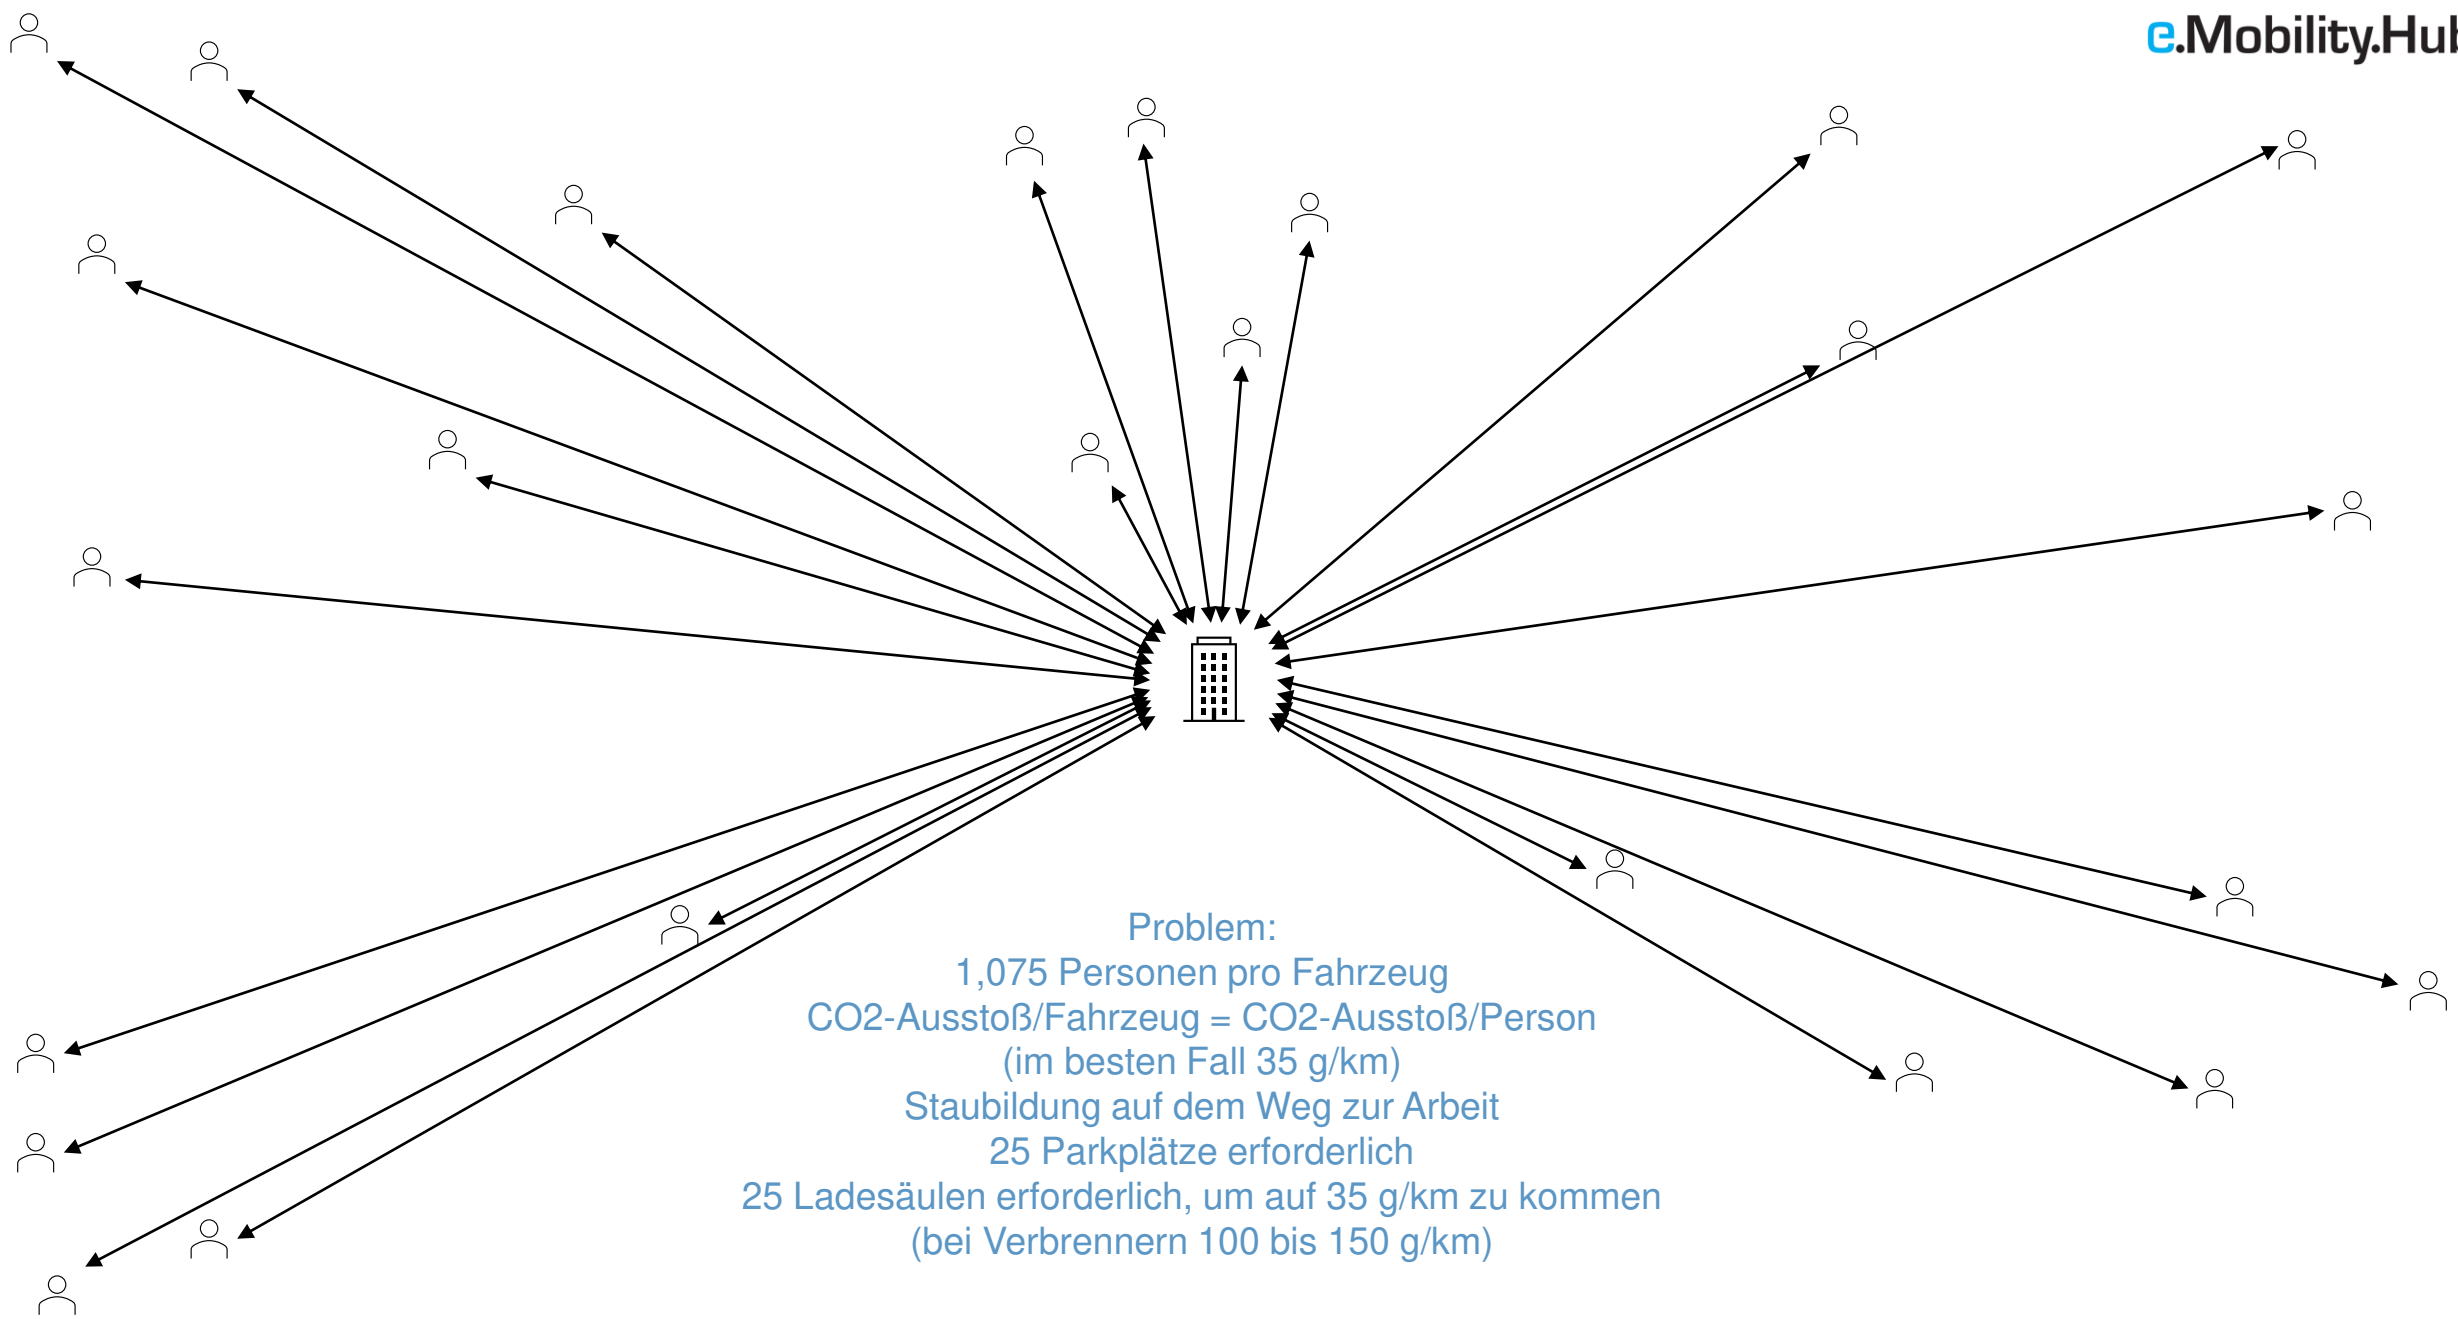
e.Mobility.Hub

Problem:
1,075 Personen pro Fahrzeug
CO2-Ausstoß/Fahrzeug = CO2-Ausstoß/Person
(im besten Fall 35 g/km)
Staubildung auf dem Weg zur Arbeit
25 Parkplätze erforderlich
25 Ladesäulen erforderlich, um auf 35 g/km zu kommen
(bei Verbrennern 100 bis 150 g/km)